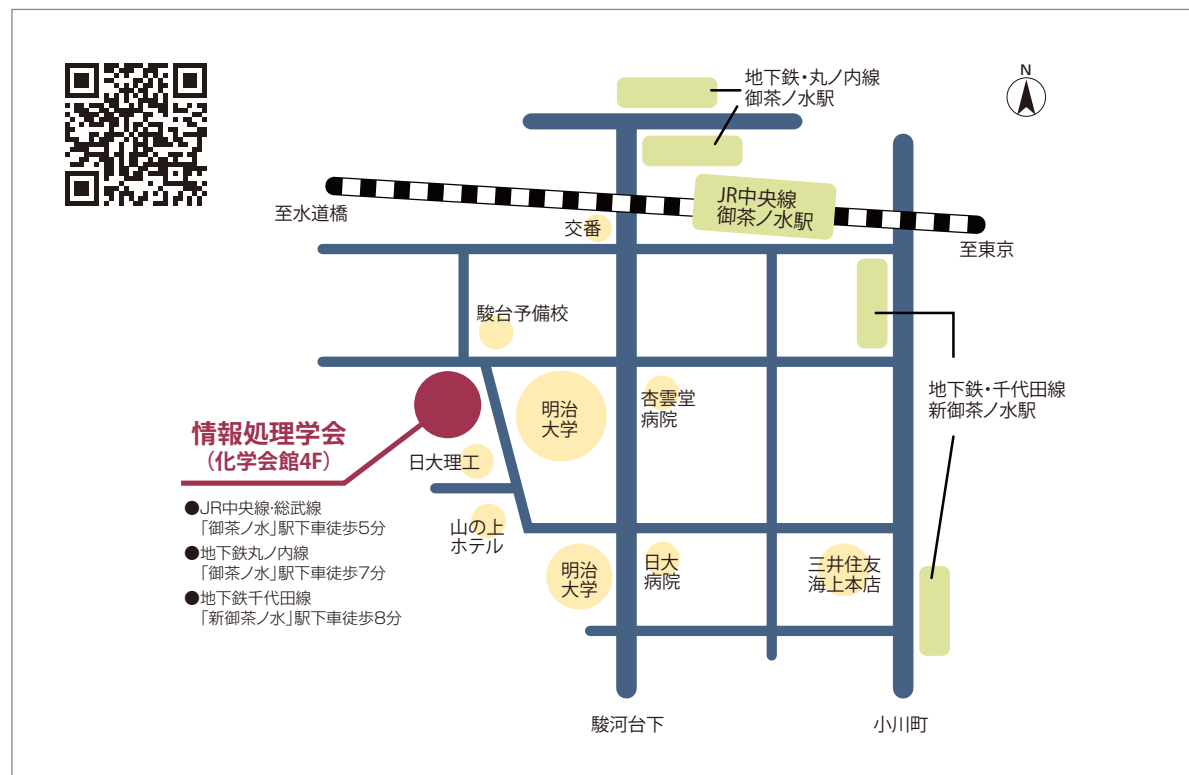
地下鉄・丸ノ内線
御茶ノ水駅

N

JR中央線
御茶ノ水駅

至水道橋

交番

至東京

駿台予備校

地下鉄・千代田線
新御茶ノ水駅

明治
大学

杏雲堂
病院

情報処理学会
（化学会館4F）

日大理工

●JR中央線・総武線
「御茶ノ水」駅下車徒歩5分
●地下鉄丸ノ内線
「御茶ノ水」駅下車徒歩7分
●地下鉄千代田線
「新御茶ノ水」駅下車徒歩8分

山の上
ホテル

明治
大学

日大
病院

三井住友
海上本店

駿河台下

小川町